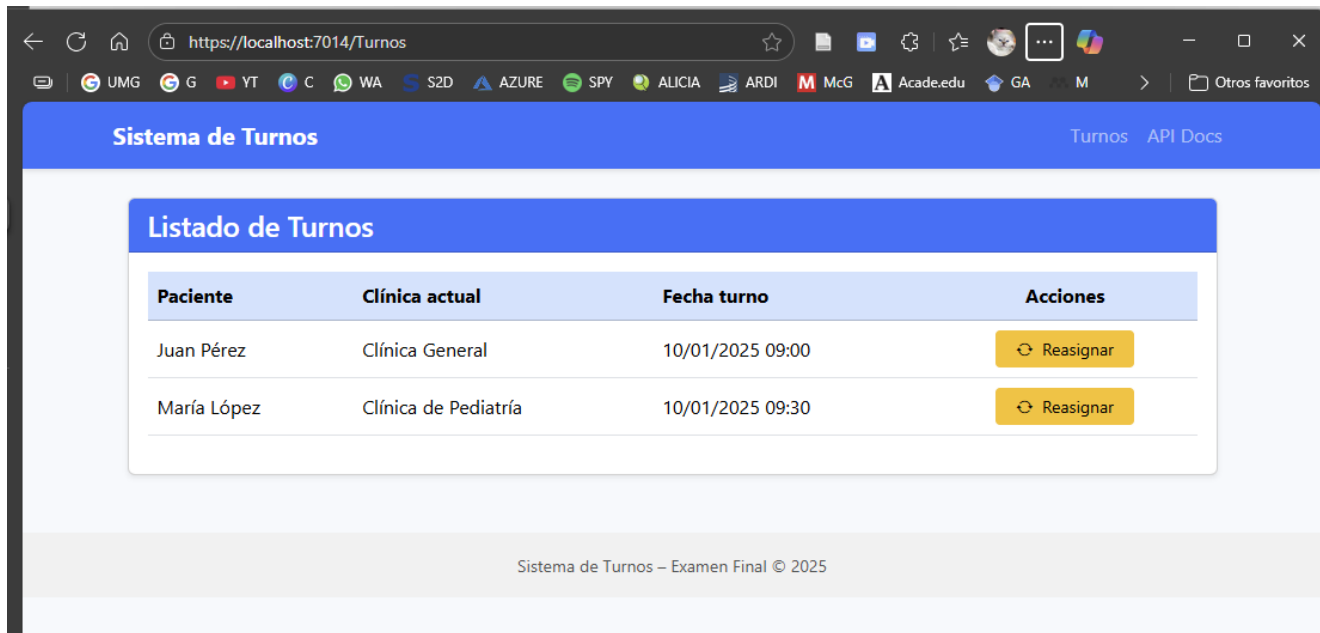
https://localhost:7014/Turnos

UMG G YT C WA S2D AZURE SPY ALICIA ARDI McG Acade.edu GA M Otros favoritos

Sistema de Turnos

Turnos API Docs

Listado de Turnos

| Paciente | Clínica actual | Fecha turno | Acciones |
|---|---|---|---|
| Juan Pérez | Clínica General | 10/01/2025 09:00 | Reasignar |
| María López | Clínica de Pediatría | 10/01/2025 09:30 | Reasignar |

Sistema de Turnos – Examen Final © 2025